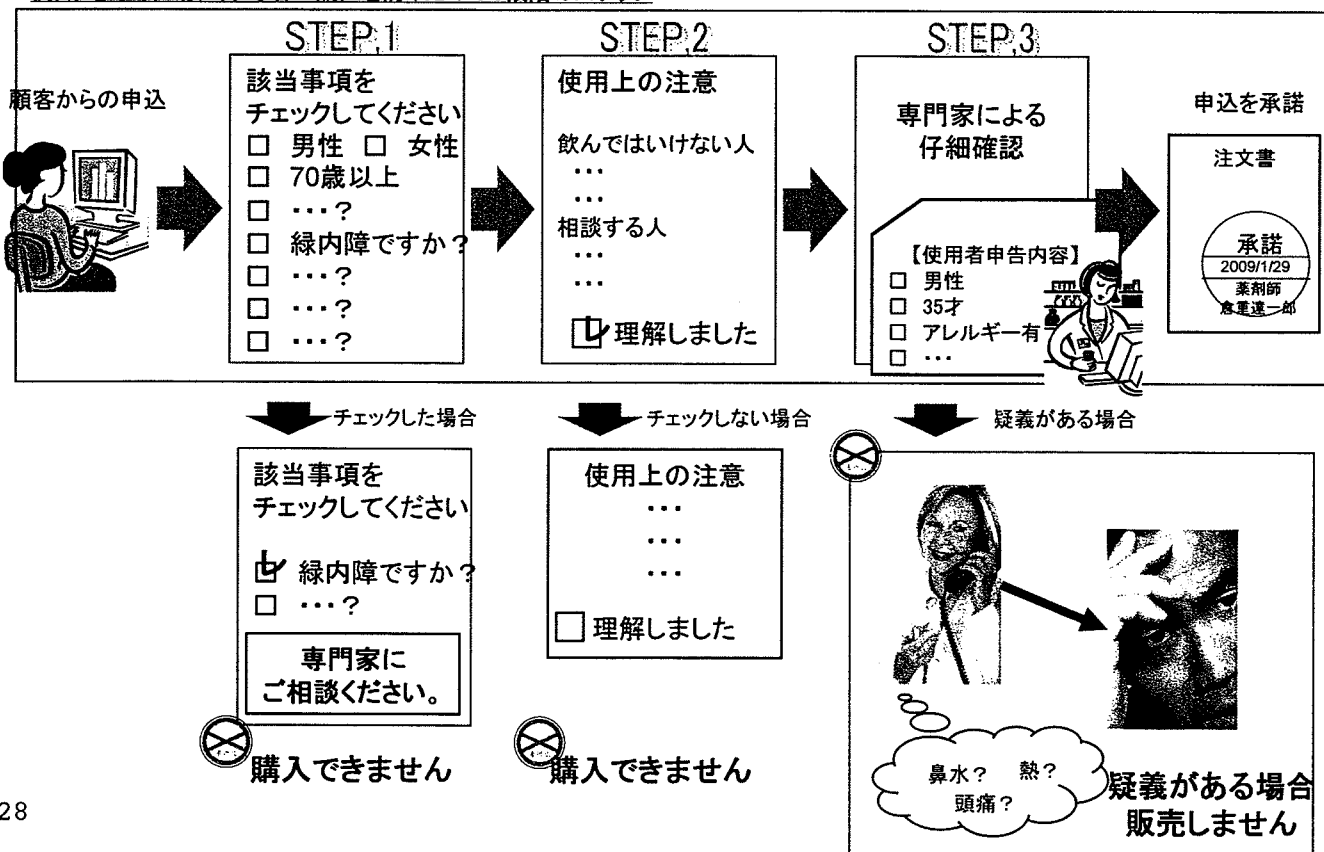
顧客からの申込

STEP.1

該当事項をチェックしてください
□ 男性 □ 女性
□ 70歳以上
□ ・・・？
□ 緑内障ですか？
□ ・・・？
□ ・・・？
□ ・・・？

STEP.2

使用上の注意

飲んではいけない人
・・・
・・・
相談する人
・・・
・・・

☑ 理解しました

STEP.3

専門家による仔細確認

【使用者申告内容】
□ 男性
□ 35才
□ アレルギー有
□ ・・・

申込を承諾

注文書

承諾
2009/1/29
薬剤師
倉重達一郎

チェックした場合

該当事項をチェックしてください

☑ 緑内障ですか？
□ ・・・？

専門家にご相談ください。

購入できません

チェックしない場合

使用上の注意
・・・
・・・
・・・

□ 理解しました

購入できません

疑義がある場合

鼻水？ 熱？
頭痛？

疑義がある場合
販売しません

28